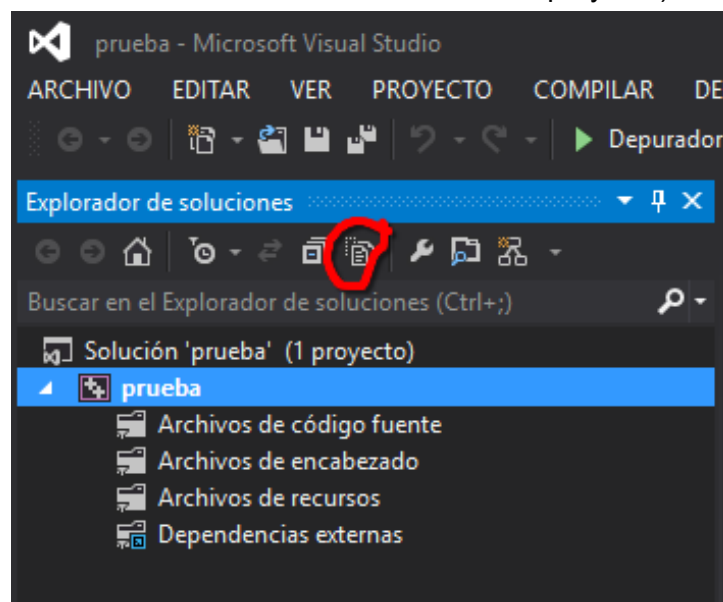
prueba - Microsoft Visual Studio

ARCHIVO EDITAR VER PROYECTO COMPILAR DE

Depurador

Explorador de soluciones

Buscar en el Explorador de soluciones (Ctrl+;)

Solución 'prueba' (1 proyecto)

prueba

Archivos de código fuente

Archivos de encabezado

Archivos de recursos

Dependencias externas